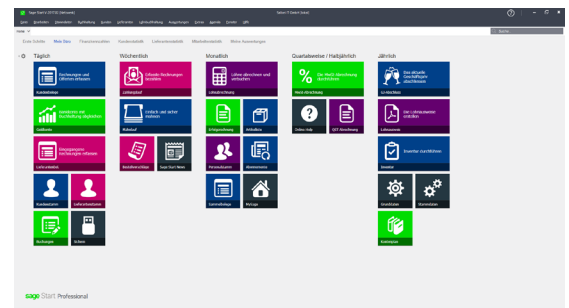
Sage Start 2019 (Demo)

Datei Bearbeiten Stammdaten Buchhaltung Kunden Lieferanten Lohnbuchhaltung Auswertungen Extras Agenda Fenster Hilfe

Erste Schritte Mein Tag Finanzbuchhaltung Kundenaufträge Lieferantenaufträge Mitarbeiterdaten Meine Anwendungen

Täglich
Rechnungen und Zahlungen erfassen
Kundenbelege
Einnahmen und Ausgaben
Geldkonto
Eingegangene Rechnungen erfassen
Lieferantenbelege
Kundendaten
Lieferantendaten
Buchungen
Sichern

Wöchentlich
Erfasste Rechnungen bezahlen
Lieferantenbelege
Einfach und sicher mahnen
Mahnlauf
Produktvorschläge
Sage Start News

Monatlich
Löhne abrechnen und verbuchen
Lohnabrechnung
Erfolgsrechnung
Artikelliste
Personaldaten
Abonnements
Kontenübersicht
MyLogo

Quartalsweise / Halbjährlich
Zur MwSt-Abrechnung durchführen
MwSt-Abrechnung
Online Hilfe
QST-Abrechnung

Jährlich
Das aktuelle Geschäftsjahr abschliessen
GJ-Abschluss
Den Lohnausweis erstellen
Lohnausweis
Inventar durchführen
Inventur
Grunddaten
Stammdaten
Kontenplan

sage Start Professional